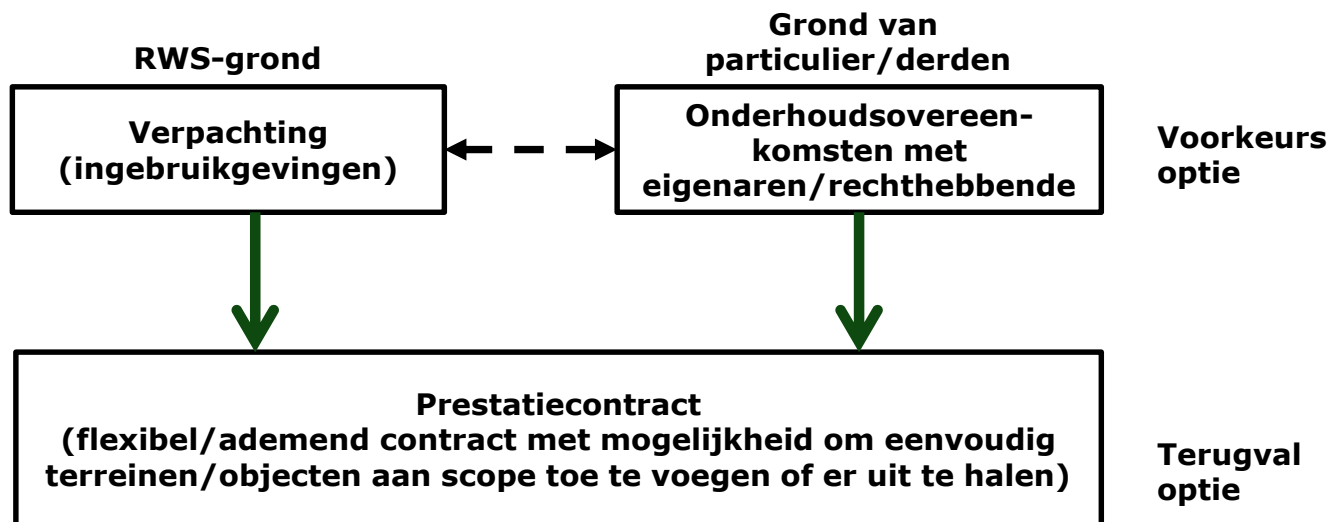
RWS-grond

Grond van particulier/derden

Verpachting (ingebruikgevingen)

Onderhoudsovereenkomsten met eigenaren/rechthebbende

Voorkeurs optie

Prestatiecontract
(flexibel/ademend contract met mogelijkheid om eenvoudig terreinen/objecten aan scope toe te voegen of er uit te halen)

Terugval optie